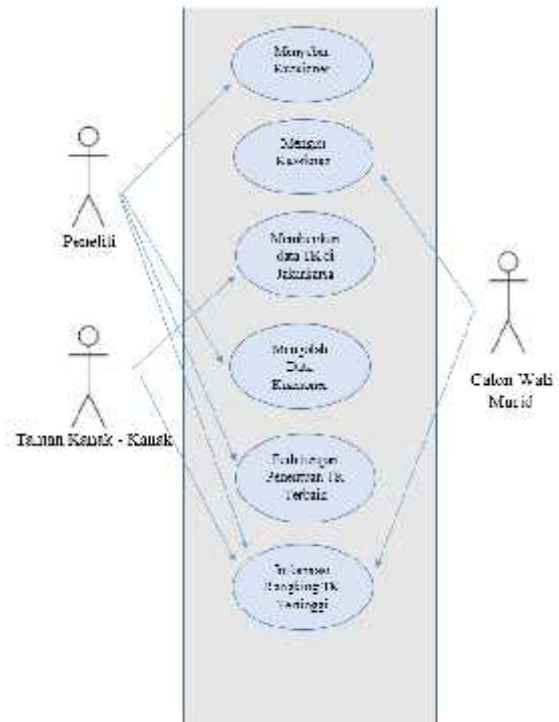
Menyebar Kuesioner

Mengisi Kuesioner

Memberikan data TK di Jakakarsa

Mengolah Data Kuesioner

Perhitungan Penentuan TK Terbaik

Informasi Ranking TK Tertinggi

Peneliti

Taman Kanak - Kanak

Calon Wali Murid